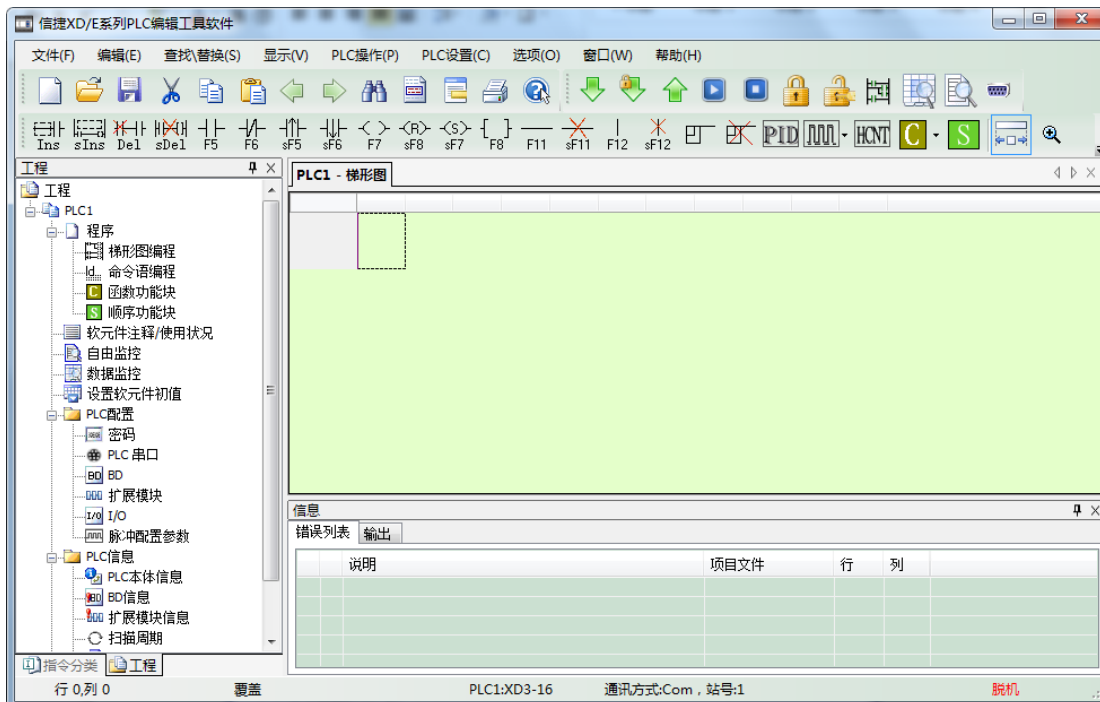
信捷XD/E系列PLC编辑工具软件

文件(F) 编辑(E) 查找\替换(S) 显示(V) PLC操作(P) PLC设置(C) 选项(O) 窗口(W) 帮助(H)

Ins sIns Del sDel F5 F6 sF5 sF6 F7 sF8 sF7 F8 F11 sF11 F12 sF12 PID HCNT C S

工程
工程
PLC1
程序
梯形图编程
命令语编程
函数功能块
顺序功能块
软元件注释/使用状况
自由监控
数据监控
设置软元件初值
PLC配置
密码
PLC 串口
BD
扩展模块
I/O
脉冲配置参数
PLC信息
PLC本体信息
BD信息
扩展模块信息
扫描周期
指令分类 工程

PLC1 - 梯形图

信息
错误列表 输出

| | 说明 | 项目文件 | 行 | 列 |
|---|---|---|---|---|

行 0,列 0 覆盖 PLC1:XD3-16 通讯方式:Com，站号:1 脱机